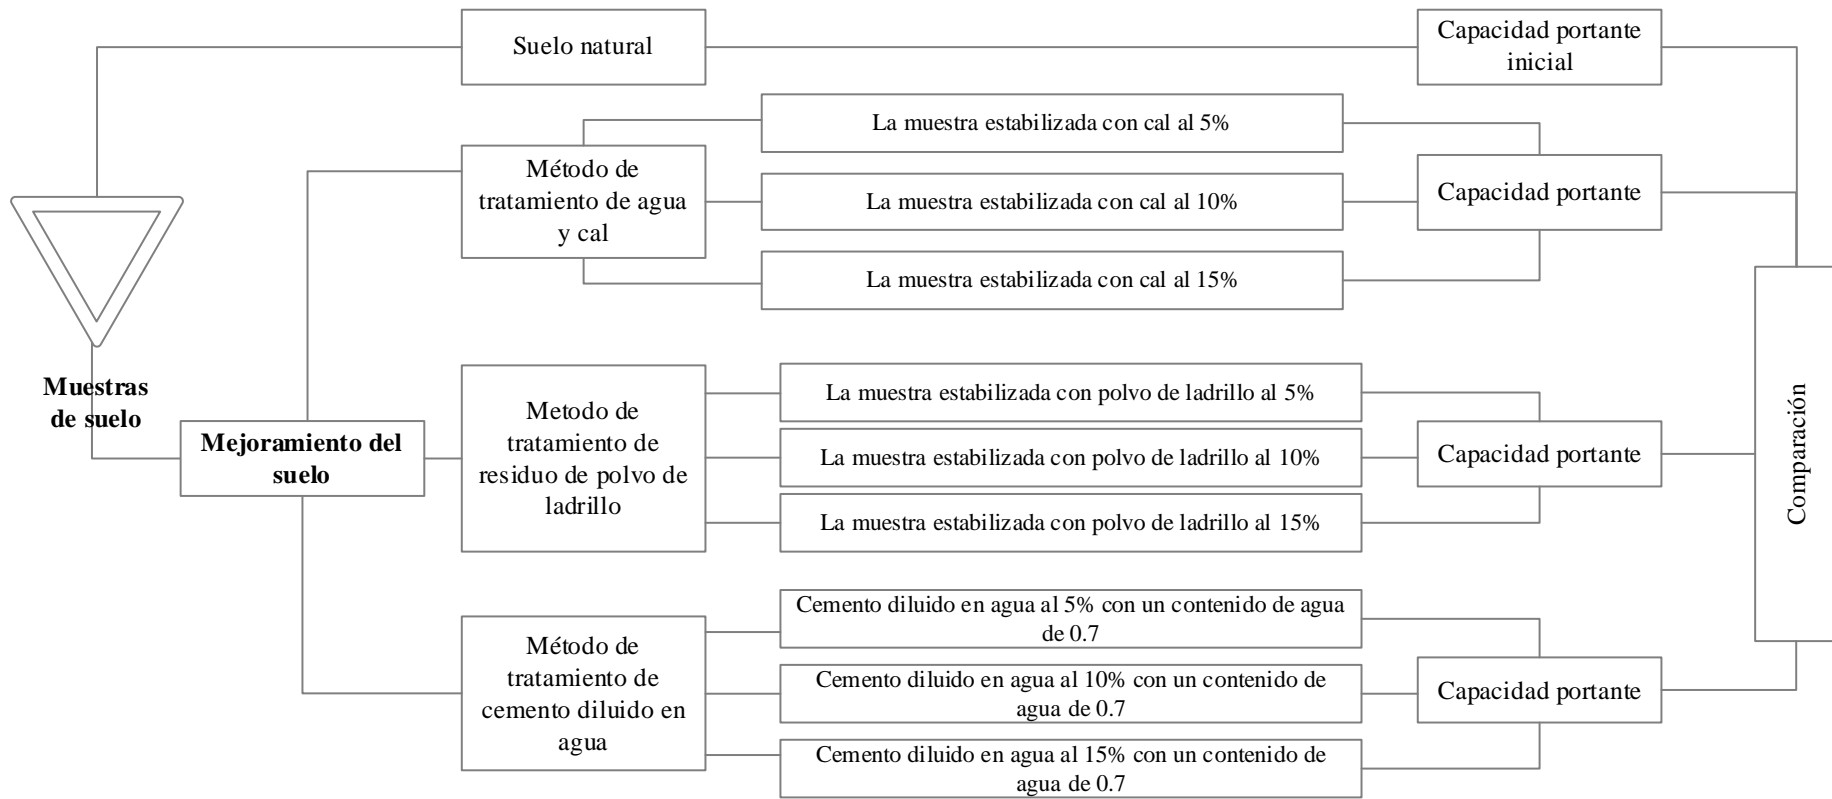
Suelo natural

Capacidad portante inicial

Muestras de suelo

Mejoramiento del suelo

Método de tratamiento de agua y cal

La muestra estabilizada con cal al 5%

La muestra estabilizada con cal al 10%

La muestra estabilizada con cal al 15%

Capacidad portante

Metodo de tratamiento de residuo de polvo de ladrillo

La muestra estabilizada con polvo de ladrillo al 5%

La muestra estabilizada con polvo de ladrillo al 10%

La muestra estabilizada con polvo de ladrillo al 15%

Capacidad portante

Método de tratamiento de cemento diluido en agua

Cemento diluido en agua al 5% con un contenido de agua de 0.7

Cemento diluido en agua al 10% con un contenido de agua de 0.7

Cemento diluido en agua al 15% con un contenido de agua de 0.7

Capacidad portante

Comparación